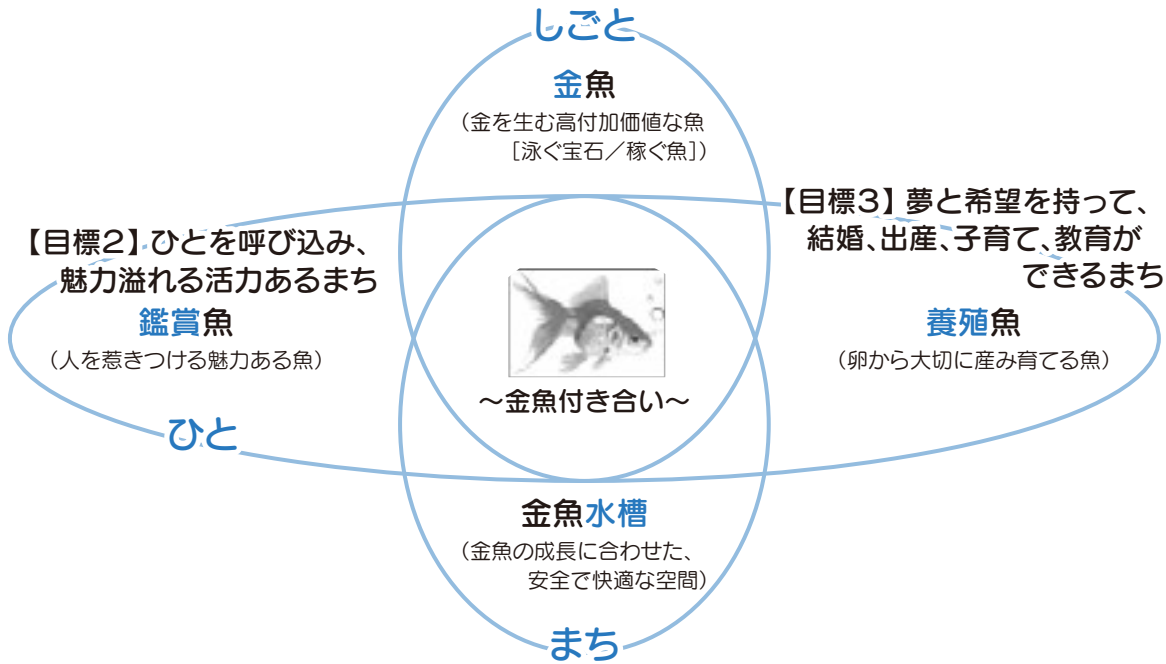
しごと

金魚
（金を生む高付加価値な魚
［泳ぐ宝石／稼ぐ魚］）

【目標2】ひとを呼び込み、魅力溢れる活力あるまち

鑑賞魚
（人を惹きつける魅力ある魚）

ひと

【目標3】夢と希望を持って、結婚、出産、子育て、教育ができるまち

養殖魚
（卵から大切に産み育てる魚）

～金魚付き合い～

金魚水槽
（金魚の成長に合わせた、安全で快適な空間）

まち